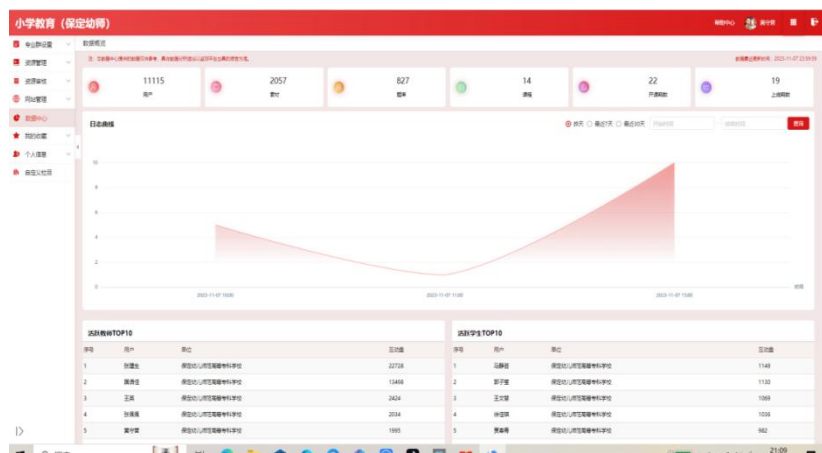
小学教育（保定幼师）

帮助中心

专业群设置
资源管理
资源审核
网站管理
数据中心
我的收藏
个人信息
安全认证

数据概况

数据截止统计时间：2023-11-07 23:59:59

| 11115 | 2057 | 827 | 14 | 22 | 19 |
|---|---|---|---|---|---|
| 用户 | 素材 | 题库 | 课程 | 开通班级 | 上线班级 |

日志曲线

昨天 最近7天 最近30天 开始时间 - 结束时间 查询

10
8
6
4
2
0

2023-11-07 10:00 2023-11-07 11:00 2023-11-07 15:00 时间

活跃教师TOP10

| 序号 | 用户 | 单位 | 互动量 |
|---|---|---|---|
| 1 | 张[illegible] | 保定幼儿师范高等专科学校 | 22728 |
| 2 | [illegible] | 保定幼儿师范高等专科学校 | 13498 |
| 3 | 王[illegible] | 保定幼儿师范高等专科学校 | 2424 |
| 4 | 张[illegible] | 保定幼儿师范高等专科学校 | 2034 |
| 5 | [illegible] | 保定幼儿师范高等专科学校 | 1993 |

活跃学生TOP10

| 序号 | 用户 | 单位 | 互动量 |
|---|---|---|---|
| 1 | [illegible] | 保定幼儿师范高等专科学校 | 1149 |
| 2 | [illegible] | 保定幼儿师范高等专科学校 | 1133 |
| 3 | 王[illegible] | 保定幼儿师范高等专科学校 | 1069 |
| 4 | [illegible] | 保定幼儿师范高等专科学校 | 1036 |
| 5 | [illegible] | 保定幼儿师范高等专科学校 | 982 |

21:09